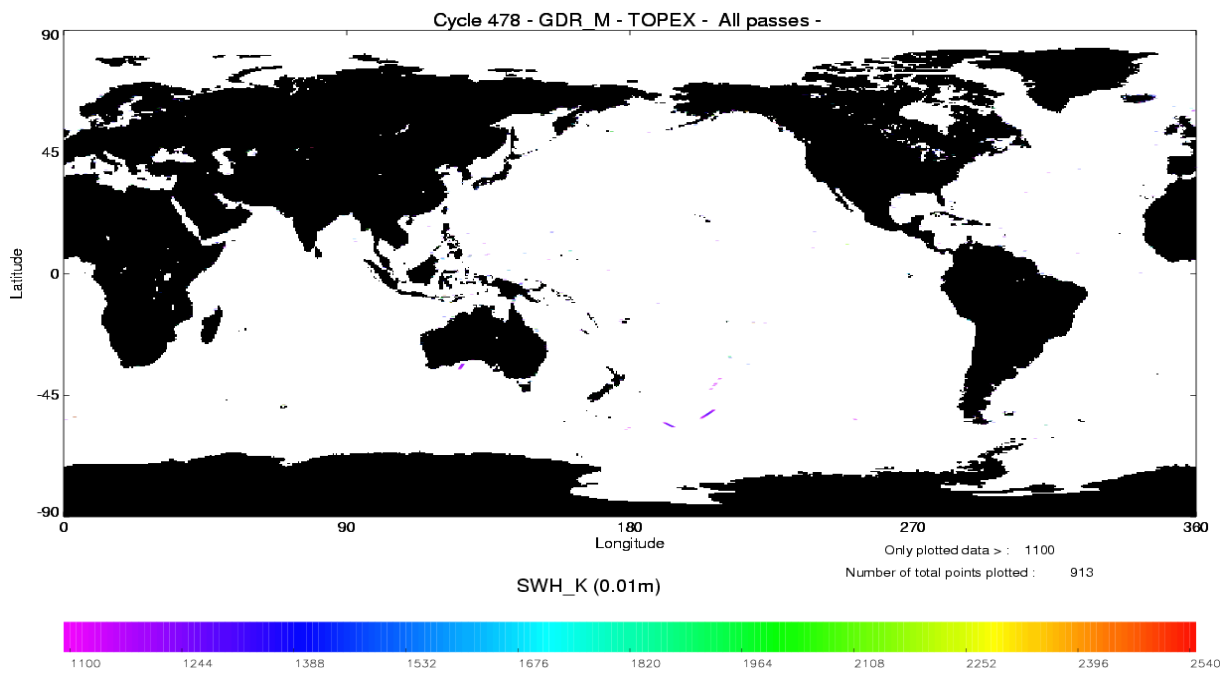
Cycle 478 - GDR_M - TOPEX - All passes -

90
45
0
-45
-90

Latitude

0
90
180
270
360

Longitude

Only plotted data > : 1100
Number of total points plotted : 913

SWH_K (0.01m)

1100
1244
1388
1532
1676
1820
1964
2108
2252
2396
2540